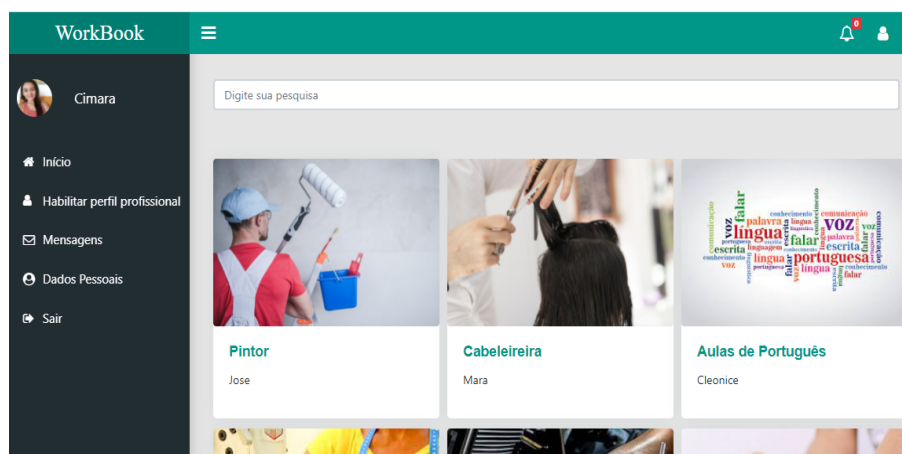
WorkBook

0

Cimara

Início

Habilitar perfil profissional

Mensagens

Dados Pessoais

Sair

Digite sua pesquisa

conhecimento falar comunicação voz palavra língua falar escrita língua portuguesa linguagem comunicação voz falar língua portuguesa conhecimento escrita

Pintor

Jose

Cabeleireira

Mara

Aulas de Português

Cleonice